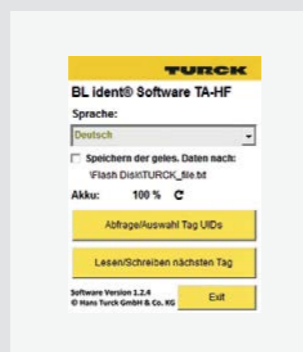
TURCK

BL ident® Software TA-HF

Sprache:

Deutsch

Speichern der geles. Daten nach:

\Flash Disk\TURCK_file.txt

Akku: 100 %

Abfrage/Auswahl Tag UIDs

Lesen/Schreiben nächsten Tag

Software Version 1.2.4
© Hans Turck GmbH & Co. KG

Exit